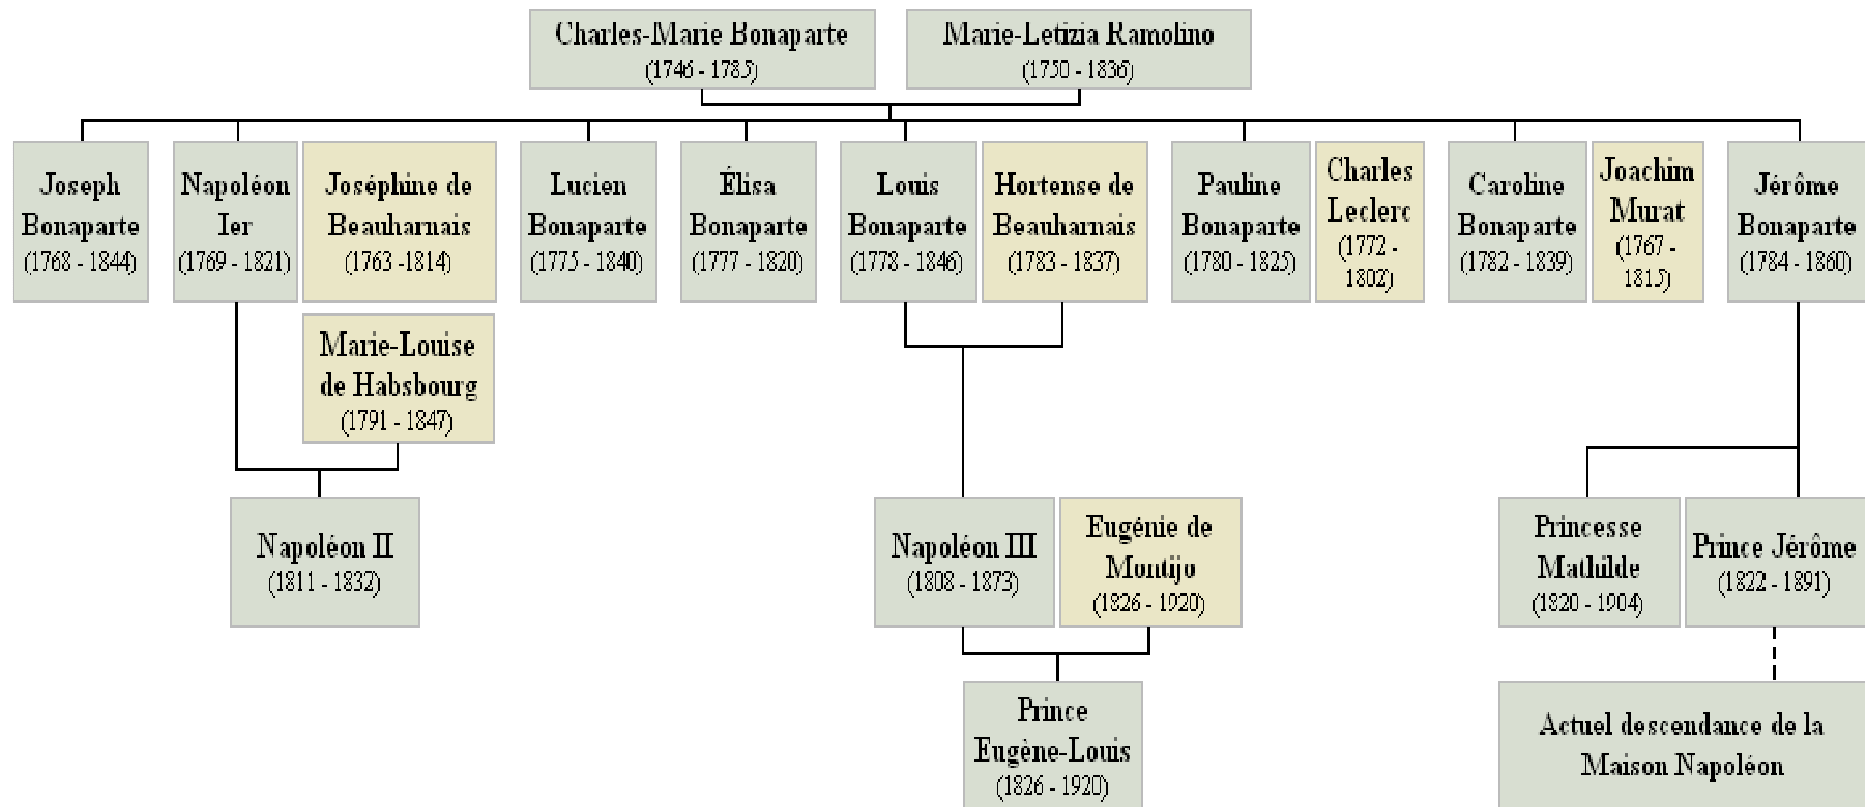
Charles-Marie Bonaparte (1746 - 1785)

Marie-Letizia Ramolino (1750 - 1836)

Joseph Bonaparte (1768 - 1844)

Napoléon Ier (1769 - 1821)

Joséphine de Beauharnais (1763 -1814)

Lucien Bonaparte (1775 - 1840)

Élisa Bonaparte (1777 - 1820)

Louis Bonaparte (1778 - 1846)

Hortense de Beauharnais (1783 - 1837)

Pauline Bonaparte (1780 - 1825)

Charles Leclerc (1772 - 1802)

Caroline Bonaparte (1782 - 1839)

Joachim Murat (1767 - 1815)

Jérôme Bonaparte (1784 - 1860)

Marie-Louise de Habsbourg (1791 - 1847)

Napoléon II (1811 - 1832)

Napoléon III (1808 - 1873)

Eugénie de Montijo (1826 - 1920)

Princesse Mathilde (1820 - 1904)

Prince Jérôme (1822 - 1891)

Prince Eugène-Louis (1826 - 1920)

Actuel descendance de la Maison Napoléon